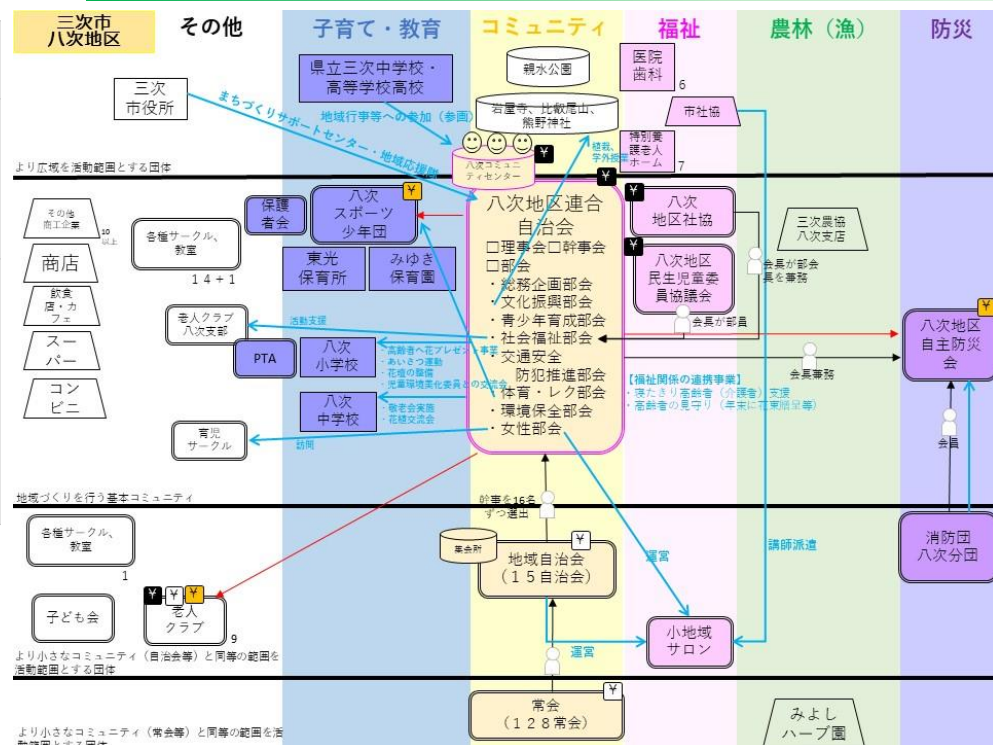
三次市
八次地区

その他

子育て・教育

コミュニティ

福祉

農林（漁）

防災

県立三次中学校・
高等学校高校

親水公園

医院
歯科
6

三次
市役所

まちづくりサポートセンター・地域応援隊

地域行事等への参加（参画）

岩屋寺、比叡尾山、
熊野神社

市社協

八次コミュニティセンター

¥

植栽、
学外授業

特別養
護老人
ホーム
7

より広域を活動範囲とする団体

¥

八次地区連合
自治会
☐理事会☐幹事会
☐部会
・総務企画部会
・文化振興部会
・青少年育成部会
・社会福祉部会
・交通安全
　防犯推進部会
・体育・レク部会
・環境保全部会
・女性部会

¥

八次
地区社協

その他
商工企業
10
以上

保護
者会

¥
八次
スポーツ
少年団

三次農協
八次支店

各種サークル、
教室

¥

八次地区
民生児童委
員協議会

商店

14＋1

東光
保育所

みゆき
保育園

会長が部会
長を兼務

飲食
店・カフェ

老人クラブ
八次支部

活動支援

会長が部員

八次地区
自主防災
会

スーパー

PTA

八次
小学校

・高齢者へ花プレゼント事業
・あいさつ運動
・花壇の整備
・児童環境美化委員会の交流会

会長兼務

コンビニ

【福祉関係の連携事業】
・寝たきり高齢者（介護者）支援
・高齢者の見守り（年末に花束贈呈等）

八次
中学校

・敬老会実施
・花植交流会

会員

育児
サークル

訪問

地域づくりを行う基本コミュニティ

幹事を16名
ずつ選出

各種サークル、
教室

集会所

¥

地域自治会
（15自治会）

運営

講師派遣

消防団
八次分団

1

¥ ¥ ¥

子ども会

老人
クラブ
9

小地域
サロン

運営

より小さなコミュニティ（自治会等）と同等の範囲を
活動範囲とする団体

¥

常会
（128常会）

みよし
ハーブ園

より小さなコミュニティ（常会等）と同等の範囲を活
動範囲とする団体